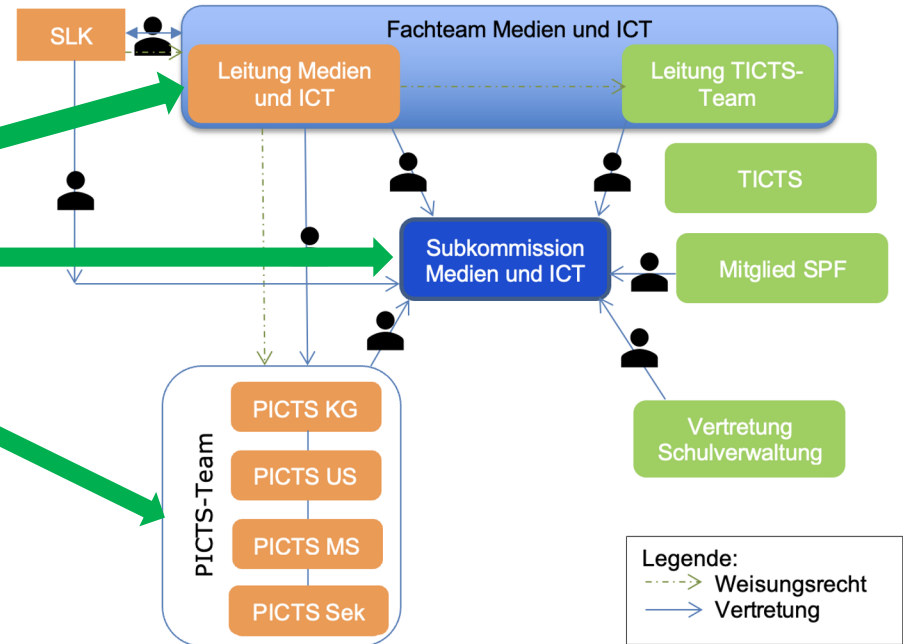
SLK

Fachteam Medien und ICT

Leitung Medien und ICT

Leitung TICTS-Team

TICTS

Subkommission Medien und ICT

Mitglied SPF

Vertretung Schulverwaltung

PICTS-Team

PICTS KG

PICTS US

PICTS MS

PICTS Sek

Legende:
Weisungsrecht
Vertretung